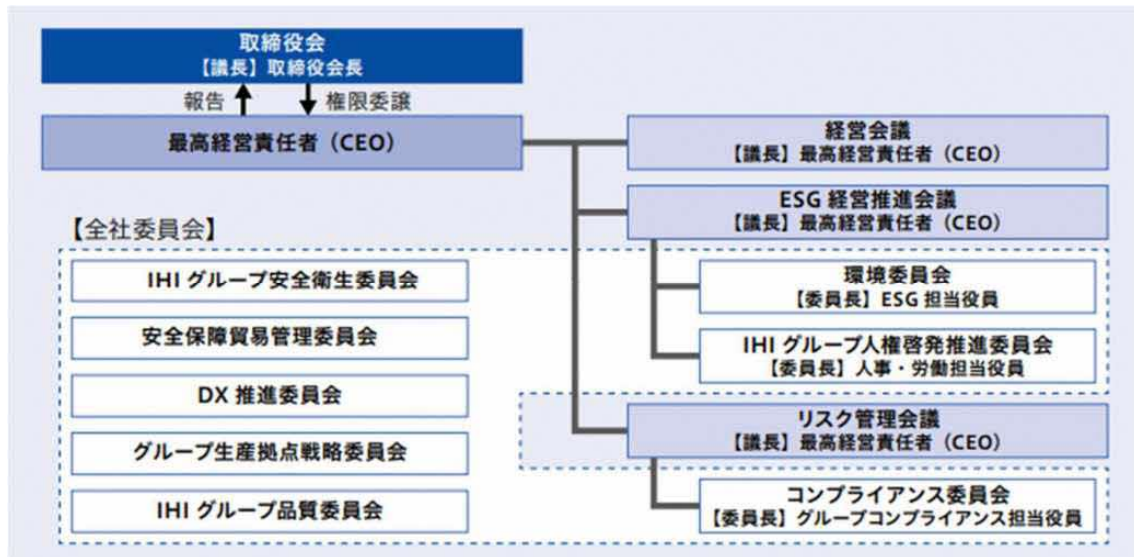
取締役会
【議長】取締役会長

報告

権限委譲

最高経営責任者（CEO）

経営会議
【議長】最高経営責任者（CEO）

ESG 経営推進会議
【議長】最高経営責任者（CEO）

【全社委員会】

IHI グループ安全衛生委員会

安全保障貿易管理委員会

DX 推進委員会

グループ生産拠点戦略委員会

IHI グループ品質委員会

環境委員会
【委員長】ESG 担当役員

IHI グループ人権啓発推進委員会
【委員長】人事・労働担当役員

リスク管理会議
【議長】最高経営責任者（CEO）

コンプライアンス委員会
【委員長】グループコンプライアンス担当役員